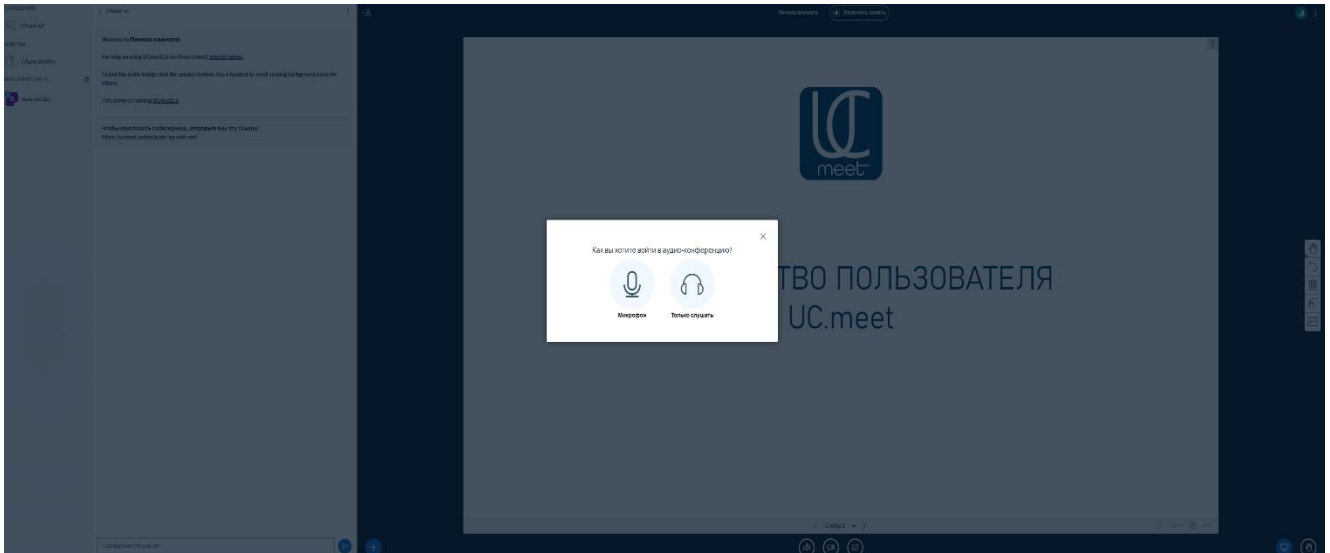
Общий чат

Welcome to Личная комната!

For help on using UCmeet2.0 see these (short) tutorial videos.

To join the audio bridge click the speaker button. Use a headset to avoid causing background noise for others.

This server is running UCmeet2.0.

Чтобы пригласить собеседника, отправьте ему эту ссылку:

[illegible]

Личная комната

Включить запись

meet

ТВО ПОЛЬЗОВАТЕЛЯ
UC.meet

Как вы хотите войти в аудио-конференцию?

Микрофон

Только слушать

Слайд 1

Сообщение Общий чат